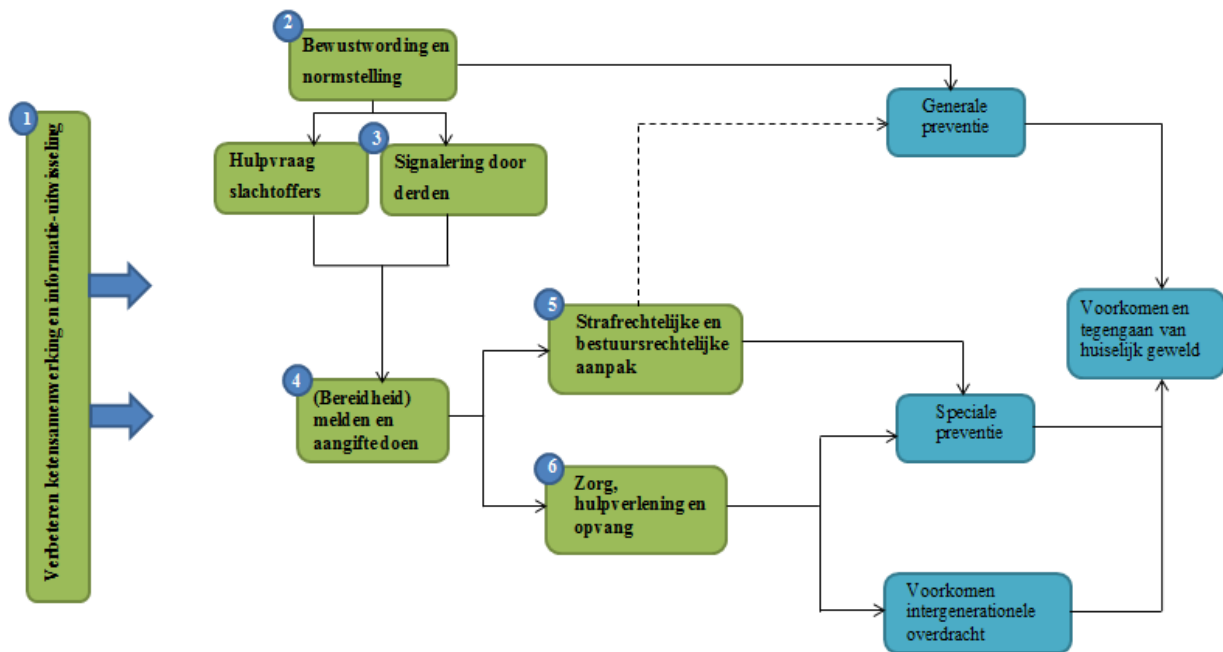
1
Verbeteren ketensamenwerking en informatie-uitwisseling

2
Bewustwording en normstelling

Hulpvraag slachtoffers

3
Signalering door derden

4
(Bereidheid) melden en aangifte doen

5
Strafrechtelijke en bestuursrechtelijke aanpak

6
Zorg, hulpverlening en opvang

Generale preventie

Speciale preventie

Voorkomen intergenerationele overdracht

Voorkomen en tegengaan van huiselijk geweld